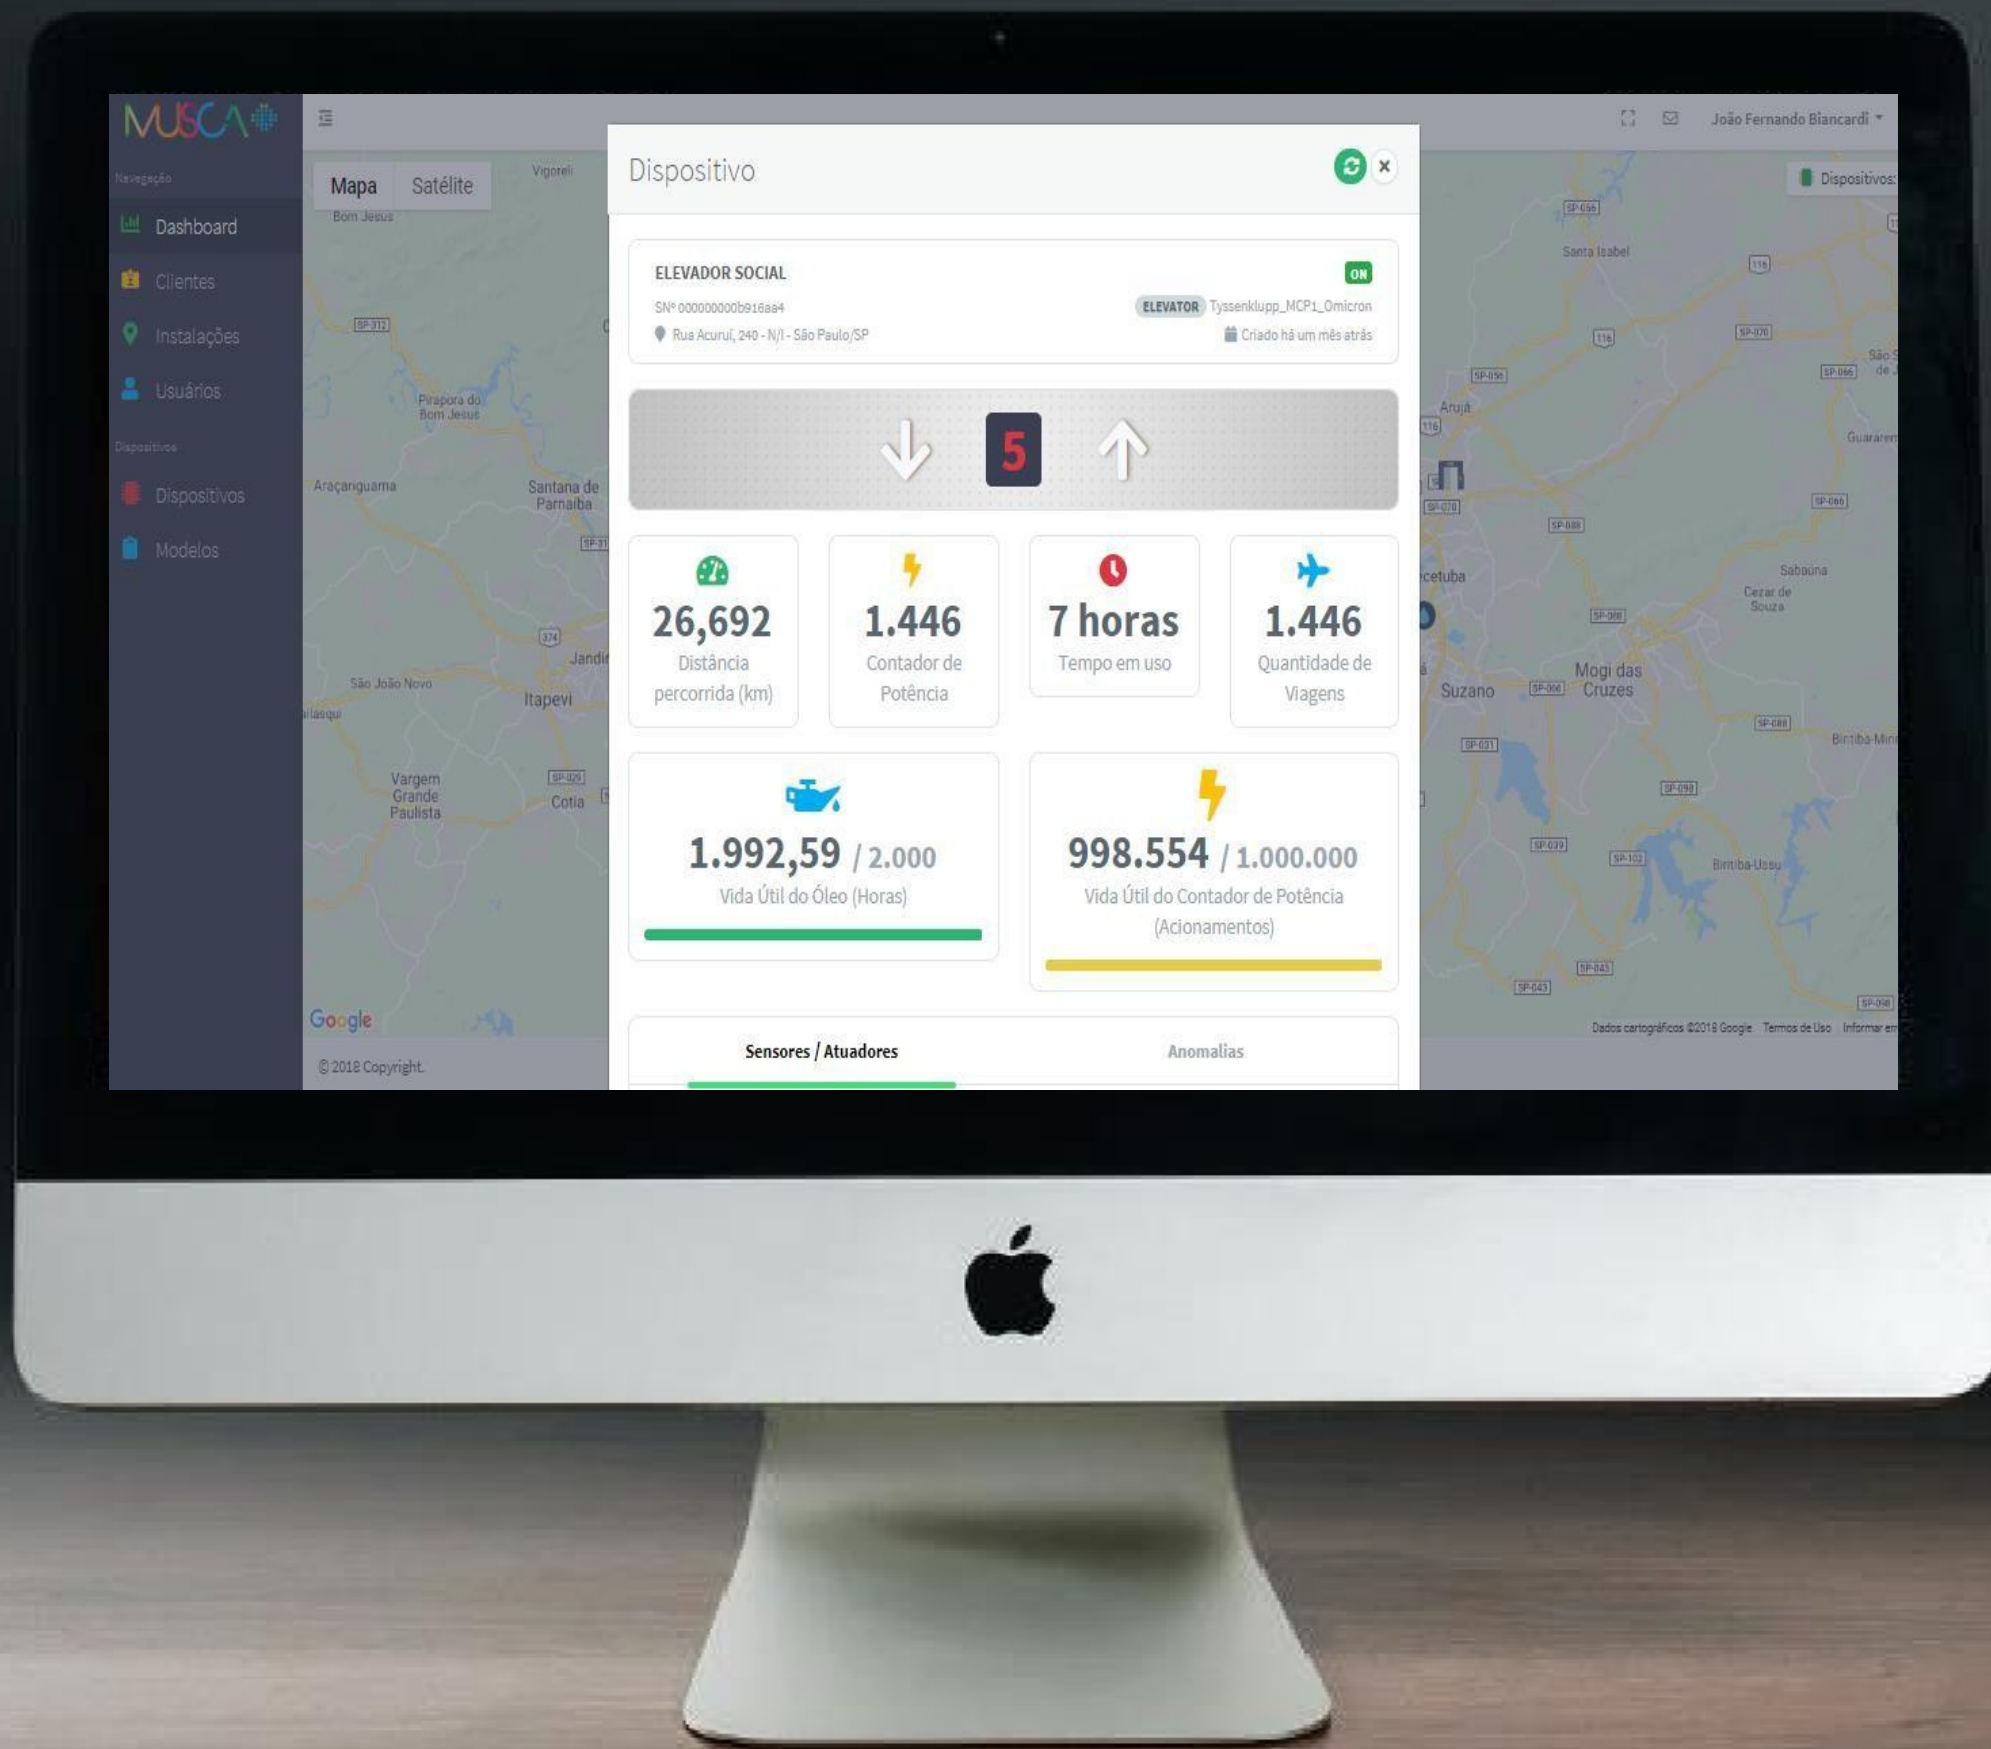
MUSCA

Navegação

Dashboard

Clientes

Instalações

Usuários

Dispositivos

Dispositivos

Modelos

Mapa Satélite

João Fernando Biancardi

Dispositivos

Dispositivo

ELEVADOR SOCIAL

ON

SNº 000000000b916aa4

ELEVATOR Tyssenklupp_MCP1_Omicron

Rua Acuruí, 240 - N/I - São Paulo/SP

Criado há um mês atrás

5

26,692
Distância percorrida (km)

1.446
Contador de Potência

7 horas
Tempo em uso

1.446
Quantidade de Viagens

1.992,59 / 2.000
Vida Útil do Óleo (Horas)

998.554 / 1.000.000
Vida Útil do Contador de Potência (Acionamentos)

Sensores / Atuadores

Anomalias

Bom Jesus
Vigoreli
Pirapora do Bom Jesus
Araçariguama
Santana de Parnaíba
São João Novo
Itapevi
Jandi
Vargem Grande Paulista
Cotia
Santa Isabel
Arujá
Guararem
Sabaúna
Cezar de Souza
Mogi das Cruzes
Suzano
Biritiba-Mirim
Biritiba-Ussu
Google

© 2018 Copyright.

Dados cartográficos ©2018 Google Termos de Uso Informar erro